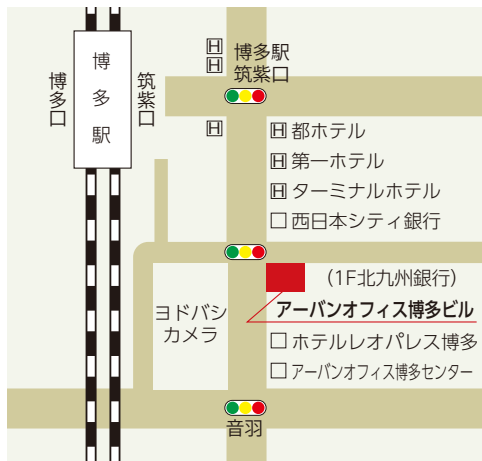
博多駅

博多口

筑紫口

H
H
博多駅筑紫口

H

H 都ホテル
H 第一ホテル
H ターミナルホテル
□ 西日本シティ銀行

（1F北九州銀行）
アーバンオフィス博多ビル

ヨドバシカメラ

□ ホテルレオパレス博多
□ アーバンオフィス博多センター

音羽